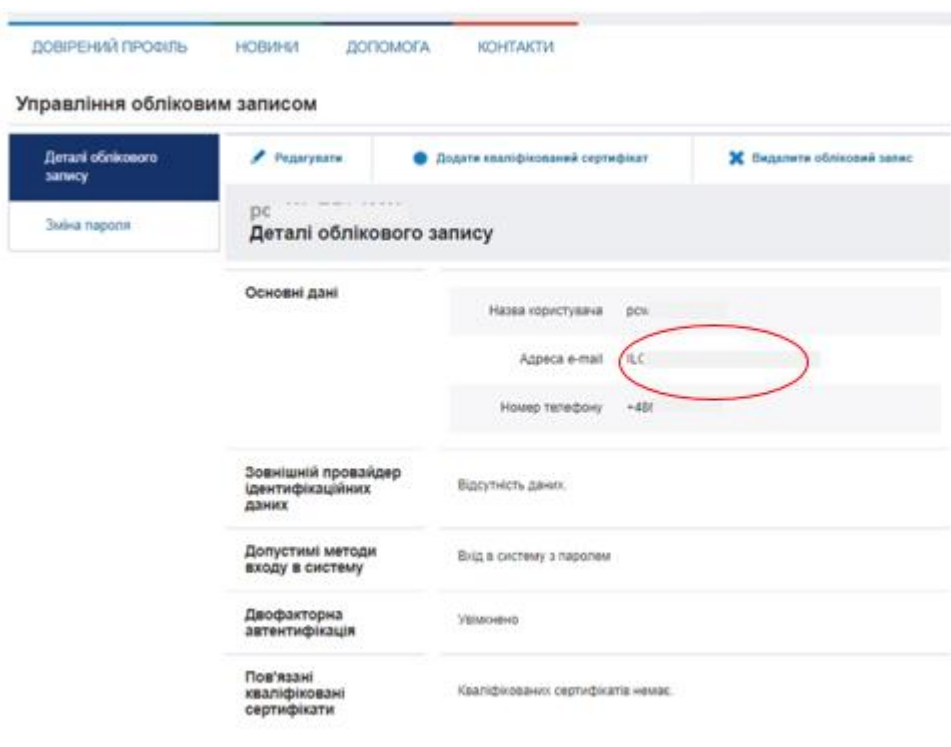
ДОВІРЕНИЙ ПРОФІЛЬ НОВИНИ ДОПОМОГА КОНТАКТИ

Управління обліковим записом

Деталі облікового запису

Зміна пароля

Редагувати Додати кваліфікований сертифікат Видалити обліковий запис

pc

Деталі облікового запису

Основні дані

Назва користувача pcv

Адреса e-mail ILC

Номер телефону +48

Зовнішній провайдер ідентифікаційних даних

Відсутність даних.

Допустимі методи входу в систему

Вхід в систему з паролем

Двофакторна автентифікація

Увімкнено

Пов'язані кваліфіковані сертифікати

Кваліфікованих сертифікатів немає.